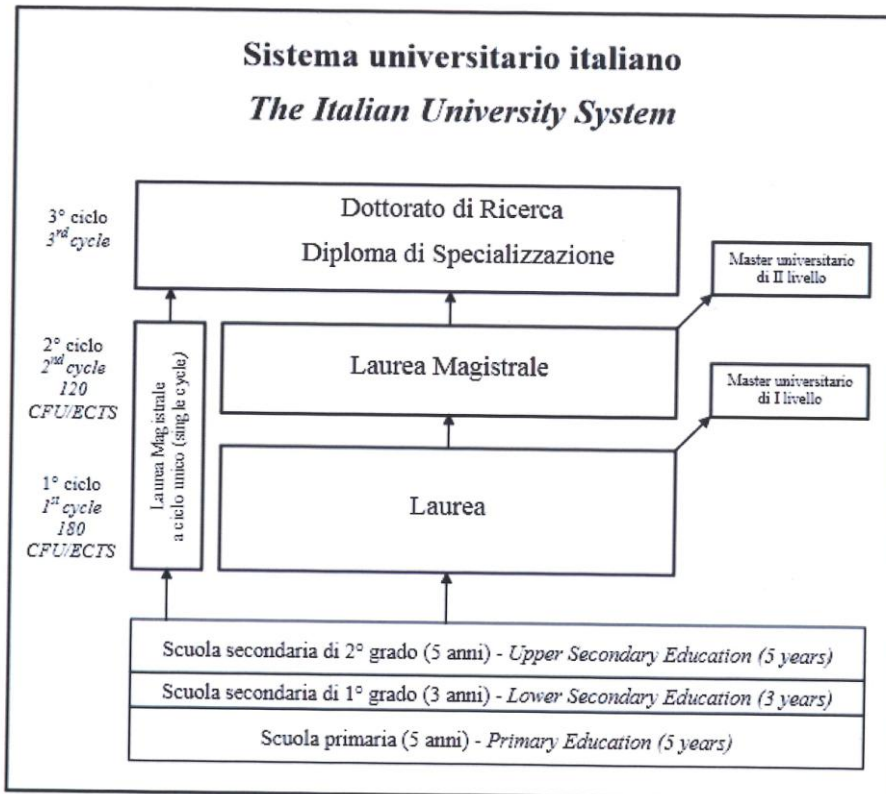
Sistema universitario italiano

The Italian University System

3° ciclo
$3^{rd}$ cycle

Dottorato di Ricerca
Diploma di Specializzazione

Master universitario di II livello

2° ciclo
$2^{nd}$ cycle
120
CFU/ECTS

Laurea Magistrale a ciclo unico (single cycle)

Laurea Magistrale

Master universitario di I livello

1° ciclo
$1^{st}$ cycle
180
CFU/ECTS

Laurea

Scuola secondaria di 2° grado (5 anni) - Upper Secondary Education (5 years)

Scuola secondaria di 1° grado (3 anni) - Lower Secondary Education (3 years)

Scuola primaria (5 anni) - Primary Education (5 years)